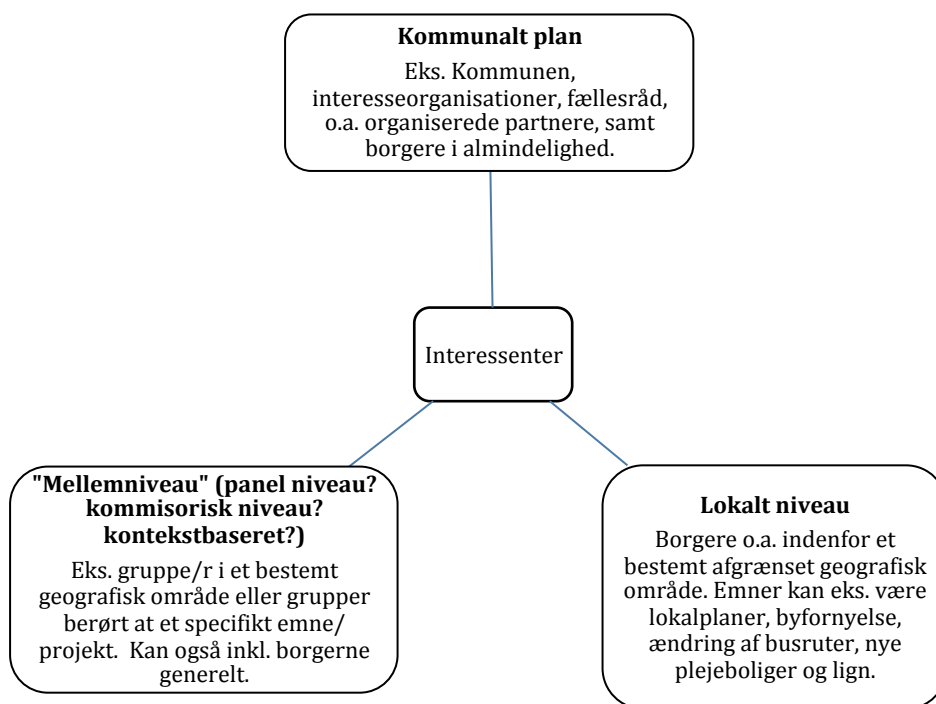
**Kommunalt plan**

Eks. Kommunen, interesseorganisationer, fællesråd, o.a. organiserede partnere, samt borgere i almindelighed.

Interessenter

**"Mellemniveau" (panel niveau? kommisorisk niveau? kontekstbaseret?)**

Eks. gruppe/r i et bestemt geografisk område eller grupper berørt at et specifikt emne/ projekt. Kan også inkl. borgerne generelt.

**Lokalt niveau**

Borgere o.a. indenfor et bestemt afgrænset geografisk område. Emner kan eks. være lokalplaner, byfornyelse, ændring af busruter, nye plejeboliger og lign.